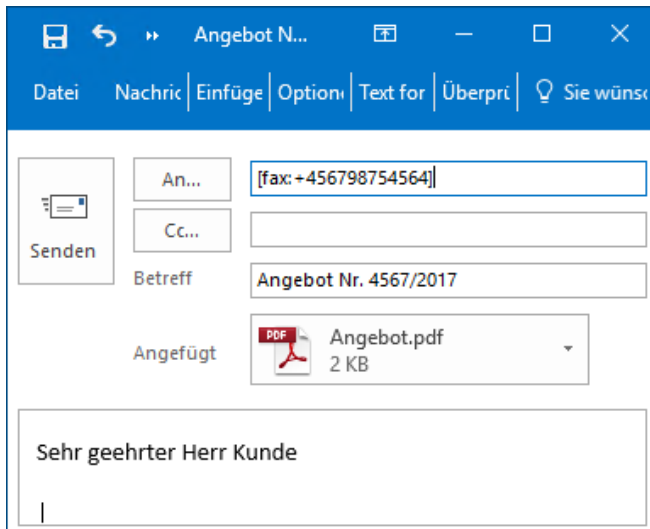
Angebot N...

Datei Nachric Einfüge Option Text for Überprü Sie wünsc

Senden

An...

[fax:+456798754564]

Cc...

Betreff

Angebot Nr. 4567/2017

Angefügt

PDF

Angebot.pdf
2 KB

Sehr geehrter Herr Kunde